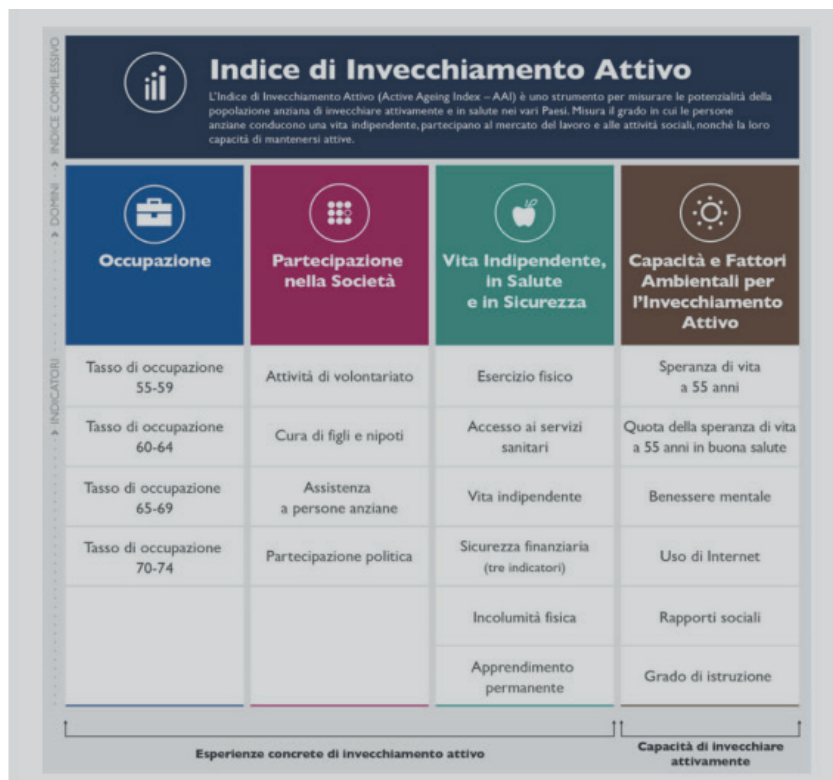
INDICE COMPLESSIVO → DOMINI → INDICATORI

Indice di Invecchiamento Attivo

L'Indice di Invecchiamento Attivo (Active Ageing Index – AAI) è uno strumento per misurare le potenzialità della popolazione anziana di invecchiare attivamente e in salute nei vari Paesi. Misura il grado in cui le persone anziane conducono una vita indipendente, partecipano al mercato del lavoro e alle attività sociali, nonché la loro capacità di mantenersi attive.

| Occupazione | Partecipazione nella Società | Vita Indipendente, in Salute e in Sicurezza | Capacità e Fattori Ambientali per l'Invecchiamento Attivo |
|---|---|---|---|
| Tasso di occupazione 55-59 | Attività di volontariato | Esercizio fisico | Speranza di vita a 55 anni |
| Tasso di occupazione 60-64 | Cura di figli e nipoti | Accesso ai servizi sanitari | Quota della speranza di vita a 55 anni in buona salute |
| Tasso di occupazione 65-69 | Assistenza a persone anziane | Vita indipendente | Benessere mentale |
| Tasso di occupazione 70-74 | Partecipazione politica | Sicurezza finanziaria (tre indicatori) | Uso di Internet |
| | | Incolumità fisica | Rapporti sociali |
| | | Apprendimento permanente | Grado di istruzione |

Esperienze concrete di invecchiamento attivo

Capacità di invecchiare attivamente